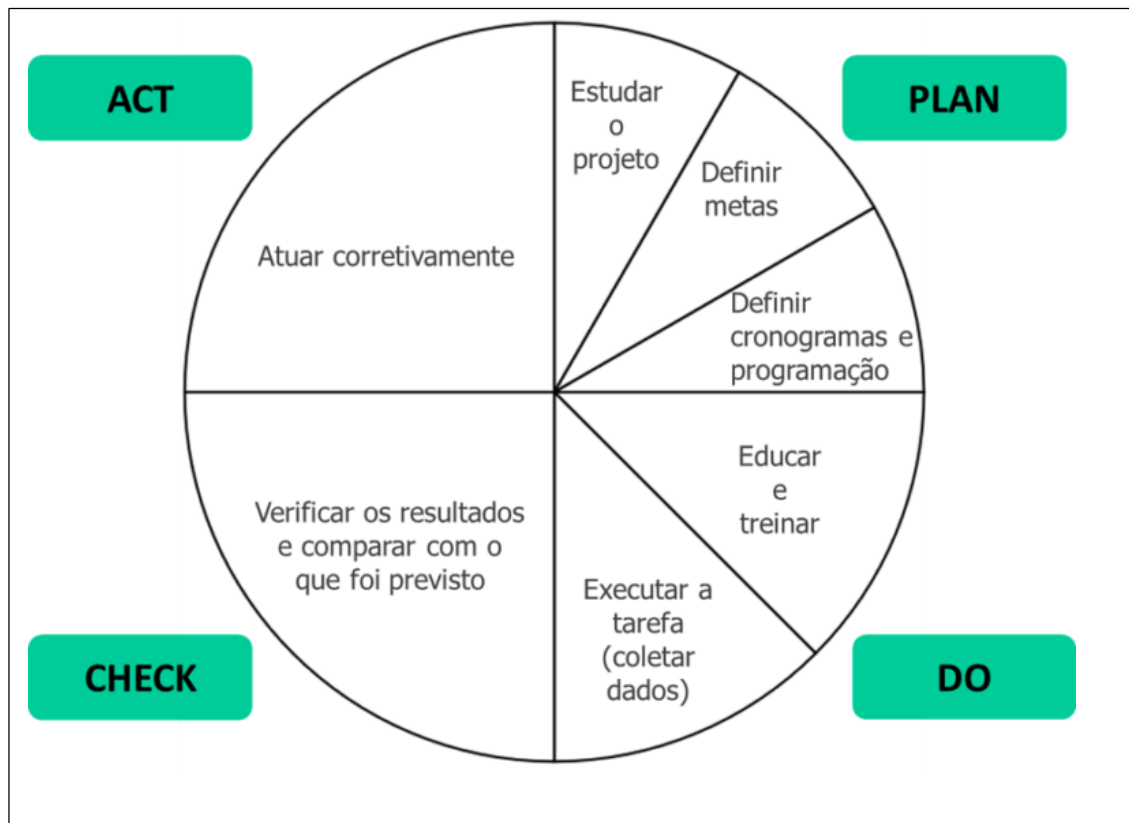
ACT

PLAN

Atuar corretivamente

Estudar o projeto

Definir metas

Definir cronogramas e programação

Educar e treinar

Executar a tarefa (coletar dados)

Verificar os resultados e comparar com o que foi previsto

CHECK

DO